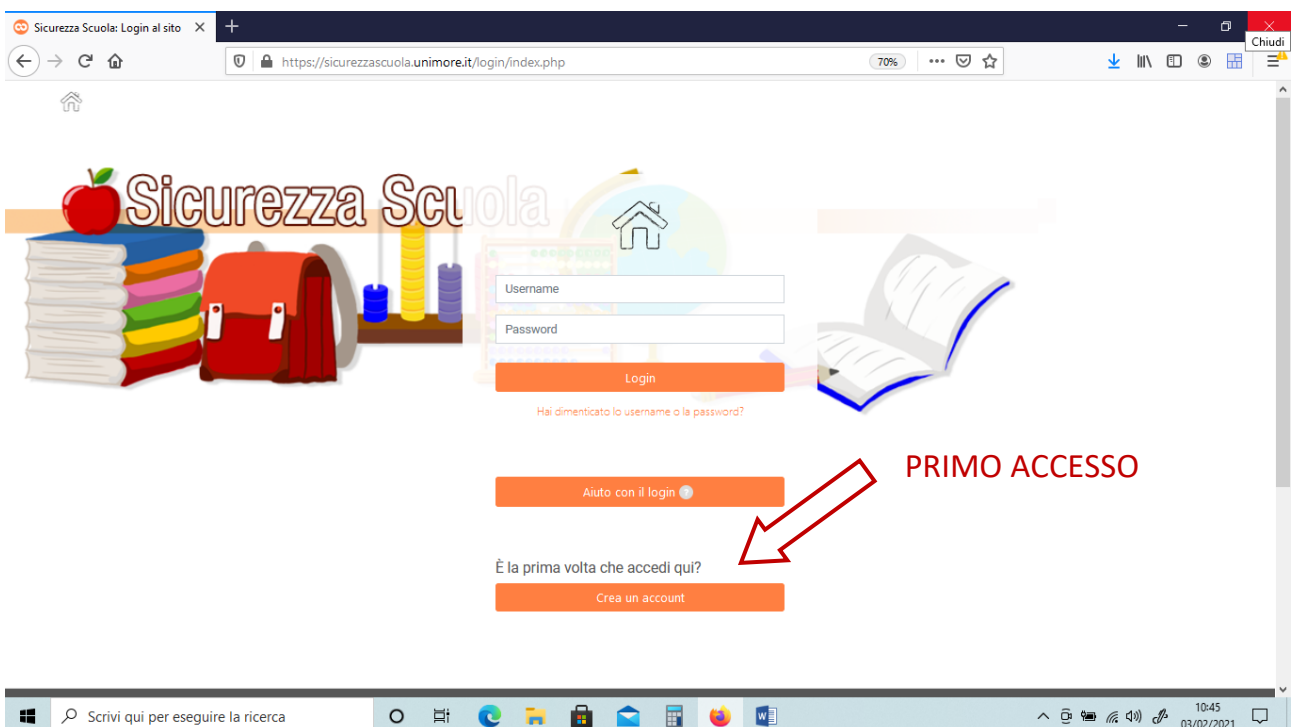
Sicurezza Scuola: Login al sito ×

Chiudi

https://sicurezzascuola.unimore.it/login/index.php

70%

Sicurezza Scuola

Username

Password

Login

Hai dimenticato lo username o la password?

PRIMO ACCESSO

Aiuto con il login

È la prima volta che accedi qui?

Crea un account

Scrivi qui per eseguire la ricerca

10:45
03/02/2021